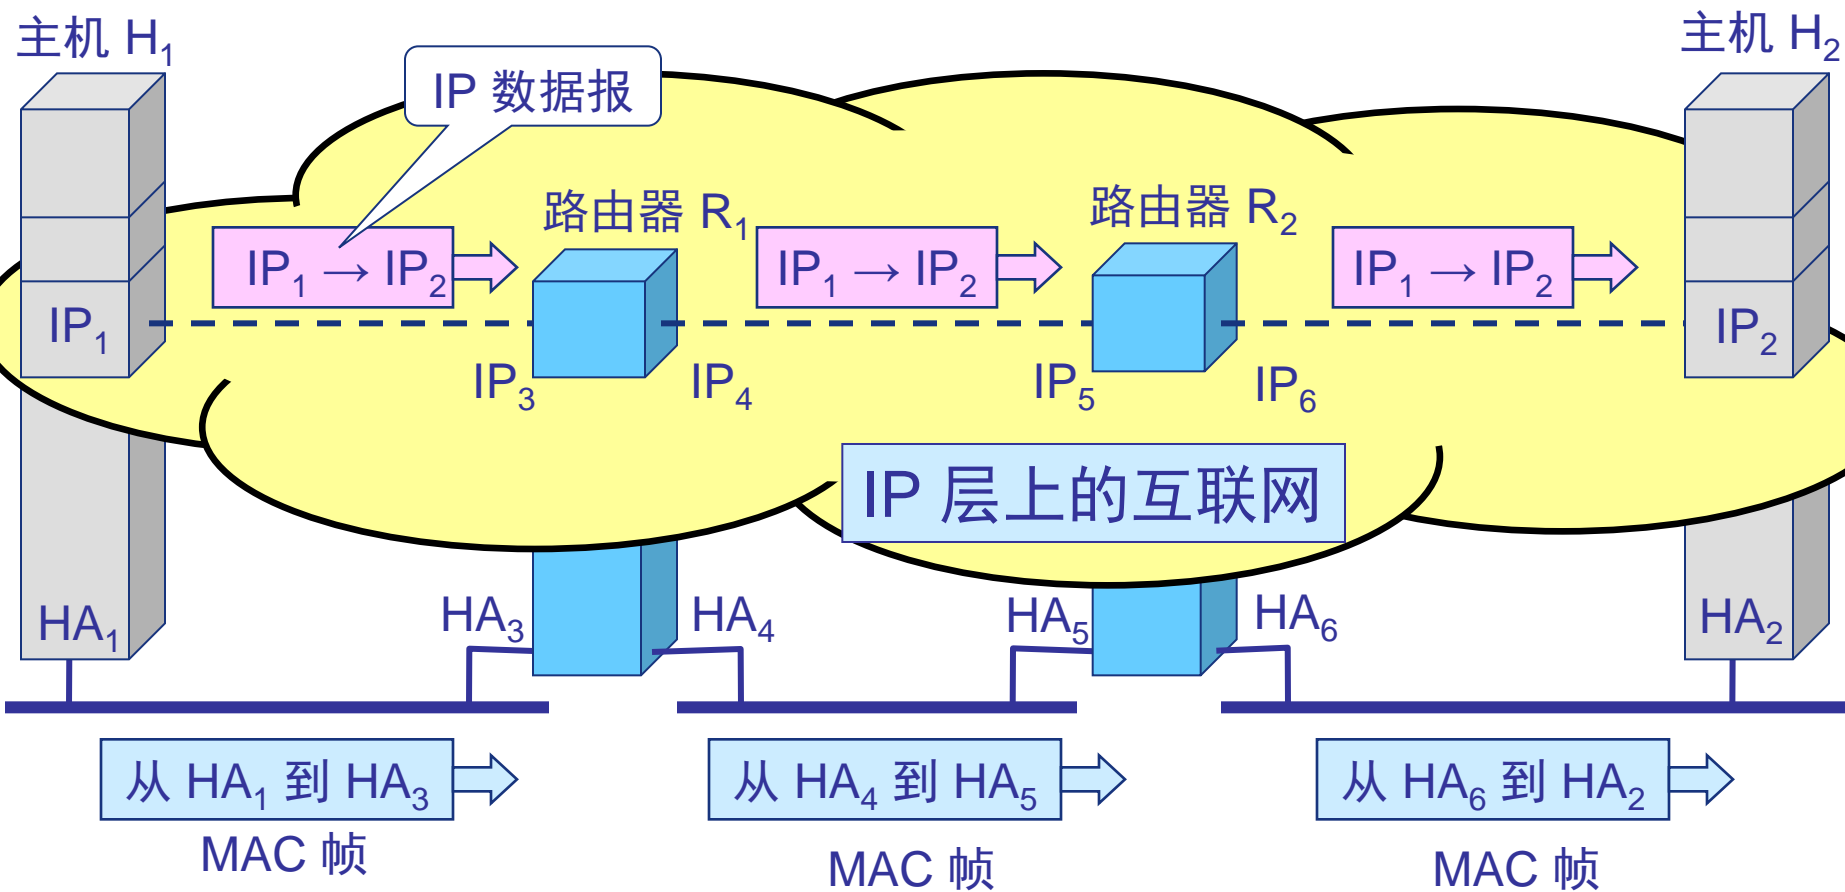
主机 $H_1$

主机 $H_2$

IP 数据报

路由器 $R_1$

路由器 $R_2$

$IP_1 \rightarrow IP_2$

$IP_1 \rightarrow IP_2$

$IP_1 \rightarrow IP_2$

$IP_1$

$IP_2$

$IP_3$

$IP_4$

$IP_5$

$IP_6$

IP 层上的互联网

$HA_1$

$HA_3$

$HA_4$

$HA_5$

$HA_6$

$HA_2$

从 $HA_1$ 到 $HA_3$

MAC 帧

从 $HA_4$ 到 $HA_5$

MAC 帧

从 $HA_6$ 到 $HA_2$

MAC 帧